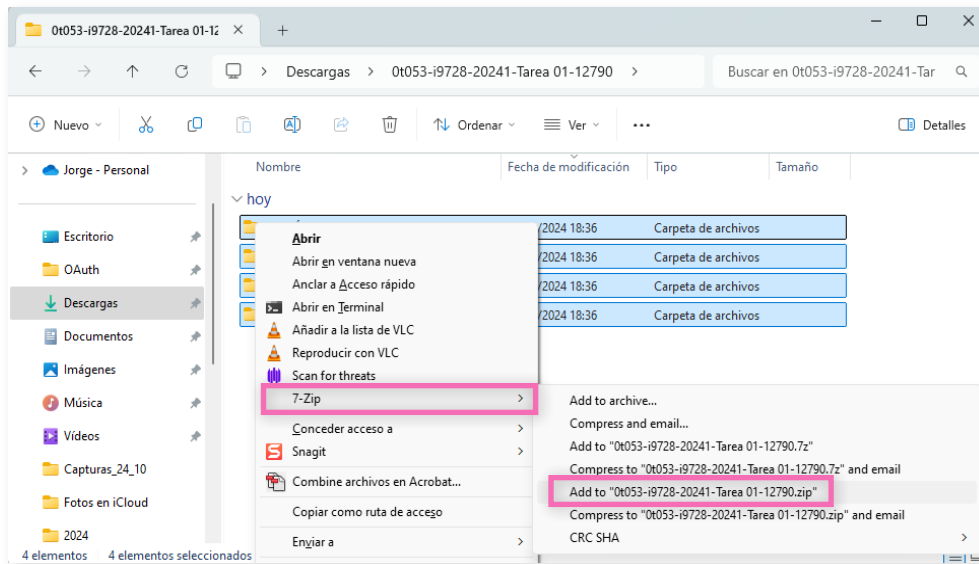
0t053-i9728-20241-Tarea 01-12

Descargas > 0t053-i9728-20241-Tarea 01-12790 >

Buscar en 0t053-i9728-20241-Tar

Nuevo

Ordenar

Ver

...

Detalles

Jorge - Personal

Escritorio

OAuth

Descargas

Documentos

Imágenes

Música

Vídeos

Capturas_24_10

Fotos en iCloud

2024

| Nombre | Fecha de modificación | Tipo | Tamaño |
|---|---|---|---|
| hoy | | | |
| | /2024 18:36 | Carpeta de archivos | |
| | /2024 18:36 | Carpeta de archivos | |
| | /2024 18:36 | Carpeta de archivos | |
| | /2024 18:36 | Carpeta de archivos | |

Abrir
Abrir en ventana nueva
Anclar a Acceso rápido
Abrir en Terminal
Añadir a la lista de VLC
Reproducir con VLC
Scan for threats
7-Zip
Conceder acceso a
Snagit
Combine archivos en Acrobat...
Copiar como ruta de acceso
Enviar a

Add to archive...
Compress and email...
Add to "0t053-i9728-20241-Tarea 01-12790.7z"
Compress to "0t053-i9728-20241-Tarea 01-12790.7z" and email
Add to "0t053-i9728-20241-Tarea 01-12790.zip"
Compress to "0t053-i9728-20241-Tarea 01-12790.zip" and email
CRC SHA

4 elementos    4 elementos seleccionados